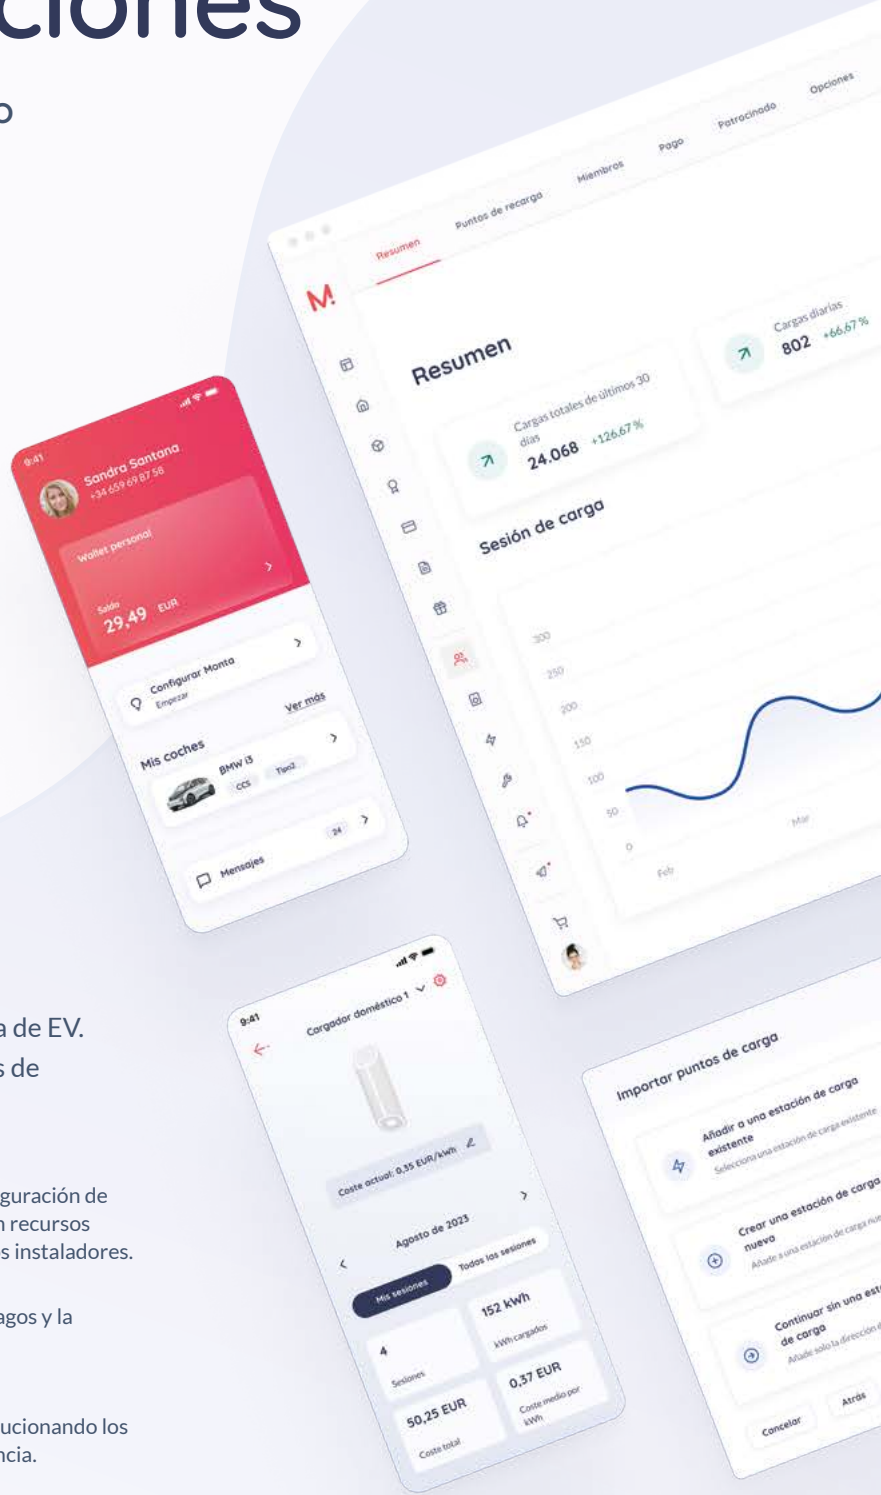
ciones

o

a de EV.
s de

guración de
n recursos
s instaladores.

agos y la

ucionando los
ncia.

9:41
Sandra Santana
+34 659 69 87 58
Wallet personal
Saldo
29,49 EUR
Configurar Monta
Empezar
Mis coches
Ver más
BMW i3
CCS
Tipo2
Mensajes
24

Resumen
Puntos de recarga
Miembros
Pago
Patrocinado
Opciones
M
Resumen
Cargas totales de últimos 30 días
24.068 +126.67 %
Cargas diarias
802 +66.67 %
Sesión de carga
300
250
200
150
100
50
0
Feb
Mar

9:41
Cargador doméstico 1
Coste actual: 0,35 EUR/kWh
Agosto de 2023
Mis sesiones
Todas las sesiones
4
Sesiones
152 kWh
kWh cargados
50,25 EUR
Coste total
0,37 EUR
Coste medio por kWh

Importar puntos de carga
Añadir a una estación de carga existente
Selecciona una estación de carga existente
Crear una estación de carga nueva
Añade a una estación de carga nue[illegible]
Continuar sin una est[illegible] de carga
Añade solo la dirección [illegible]
Cancelar
Atrás